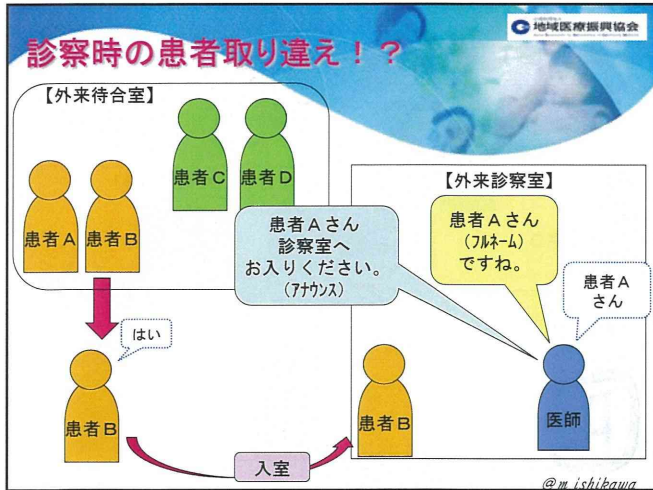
地域医療振興協会

診察時の患者取り違え！？

【外来待合室】

患者C 患者D

患者A 患者B

【外来診察室】

患者Aさん
診察室へ
お入りください。
(アナウンス)

患者Aさん
(フルネーム)
ですね。

患者A
さん

はい

患者B

患者B

医師

入室

@m.ishikawa